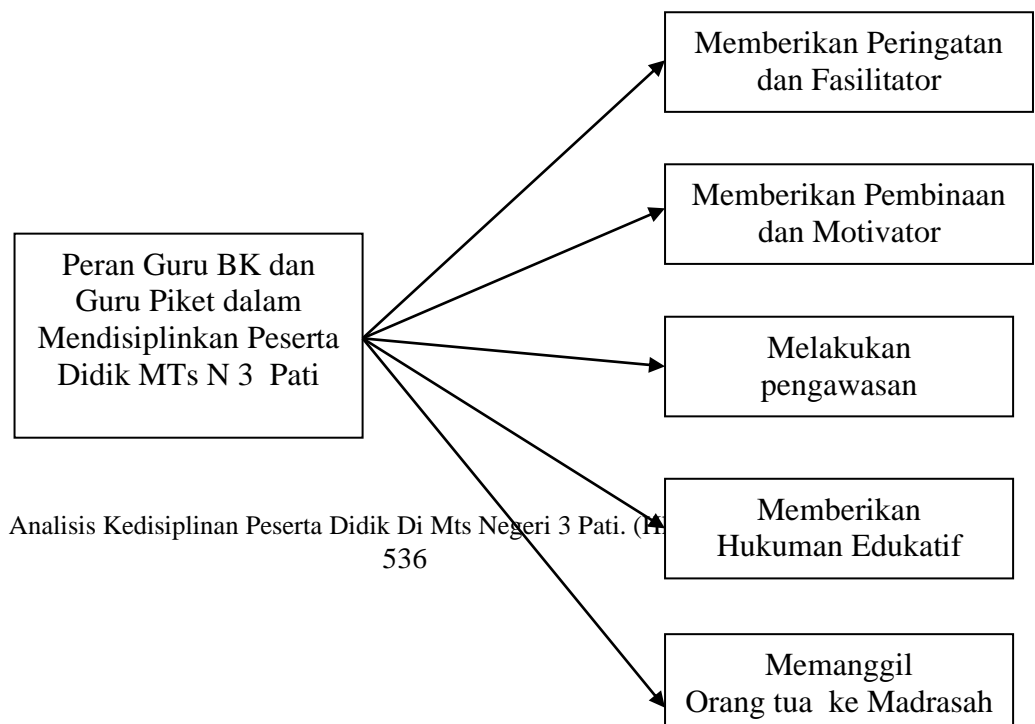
Peran Guru BK dan Guru Piket dalam Mendisiplinkan Peserta Didik MTs N 3 Pati

Memberikan Peringatan dan Fasilitator

Memberikan Pembinaan dan Motivator

Melakukan pengawasan

Memberikan Hukuman Edukatif

Memanggil Orang tua ke Madrasah

Analisis Kedisiplinan Peserta Didik Di Mts Negeri 3 Pati. ([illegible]
536